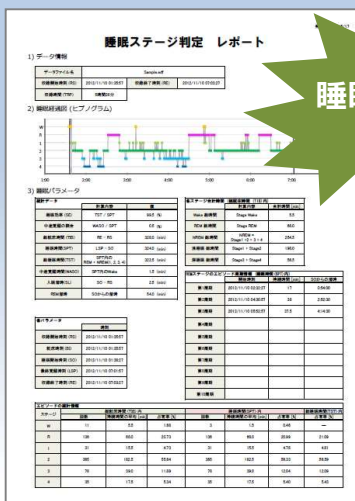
睡眠ステージ判定 レポート

睡眠

1) データ情報

| データファイル名 | Sample.edf | | |
|---|---|---|---|
| 記録開始時刻(RS) | 2012/11/10 01:05:07 | 記録終了時刻(RE) | 2012/11/10 07:05:27 |
| 記録時間(TRT) | 6時間00分 | | |

2) 睡眠経過図(ヒプノグラム)

W
R
1
2
3
4

1:00 2:00 3:00 4:00 5:00 6:00 7:00

3) 睡眠パラメータ

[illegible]